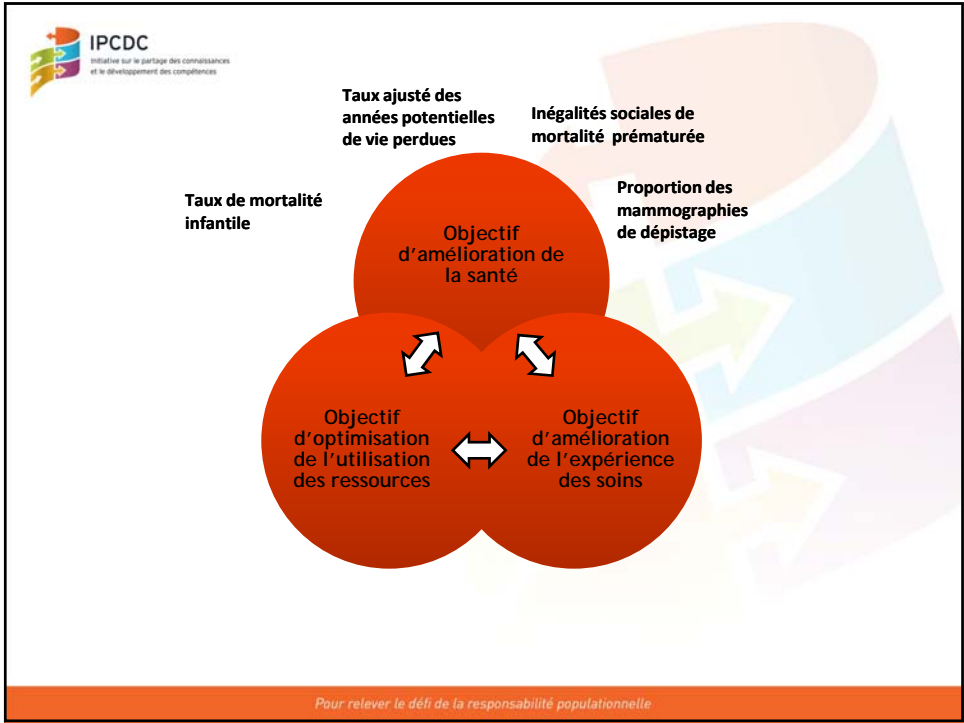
IPCDC
Initiative sur le partage des connaissances et le développement des compétences

Taux ajusté des années potentielles de vie perdues

Inégalités sociales de mortalité prématurée

Taux de mortalité infantile

Proportion des mammographies de dépistage

Objectif d'amélioration de la santé

Objectif d'optimisation de l'utilisation des ressources

Objectif d'amélioration de l'expérience des soins

Pour relever le défi de la responsabilité populationnelle